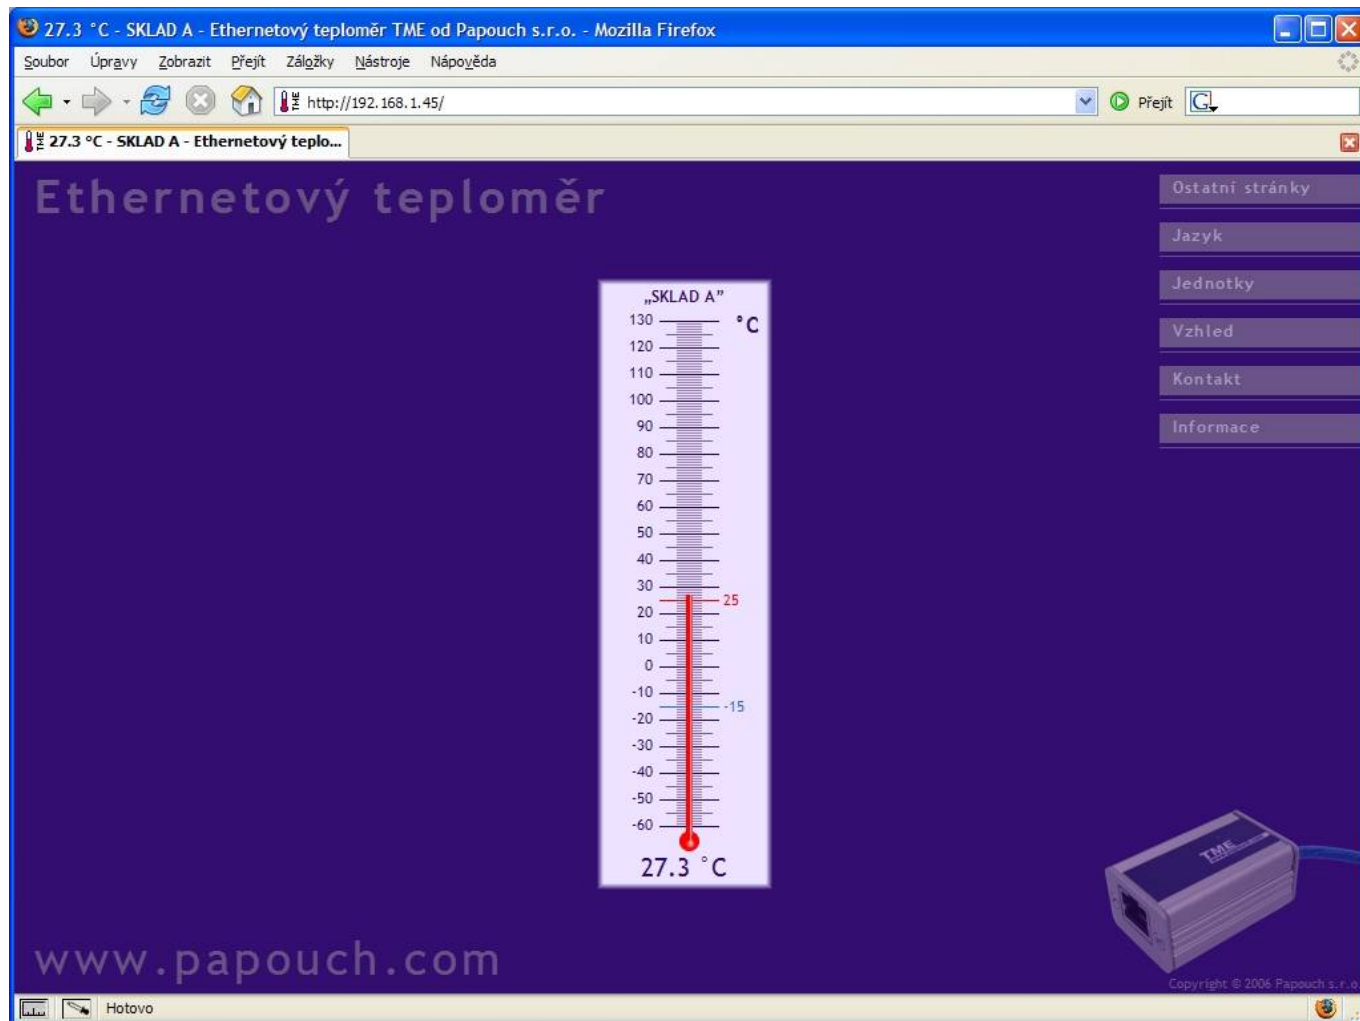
27.3 °C - SKLAD A - Ethernetový teploměr TME od Papouch s.r.o. - Mozilla Firefox

Soubor Úpravy Zobrazit Přejít Záložky Nástroje Nápověda

http://192.168.1.45/

Přejít

27.3 °C - SKLAD A - Ethernetový teplo...

Ethernetový teploměr

Ostatní stránky
Jazyk
Jednotky
Vzhled
Kontakt
Informace

„SKLAD A"

°C

130
120
110
100
90
80
70
60
50
40
30
20
10
0
-10
-20
-30
-40
-50
-60

25
-15

27.3 °C

TME

www.papouch.com

Copyright © 2006 Papouch s.r.o.

Hotovo